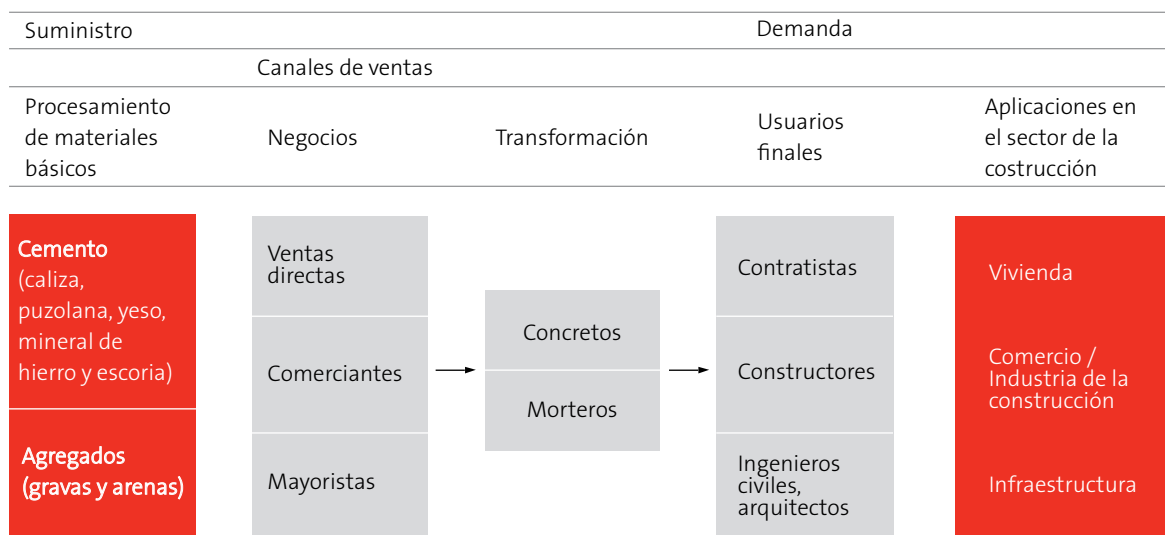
Suministro

Demanda

Canales de ventas

Procesamiento de materiales básicos

Negocios

Transformación

Usuarios finales

Aplicaciones en el sector de la costrucción

Cemento (caliza, puzolana, yeso, mineral de hierro y escoria)

Agregados (gravas y arenas)

Ventas directas

Comerciantes

Mayoristas

Concretos

Morteros

Contratistas

Constructores

Ingenieros civiles, arquitectos

Vivienda

Comercio / Industria de la construcción

Infraestructura